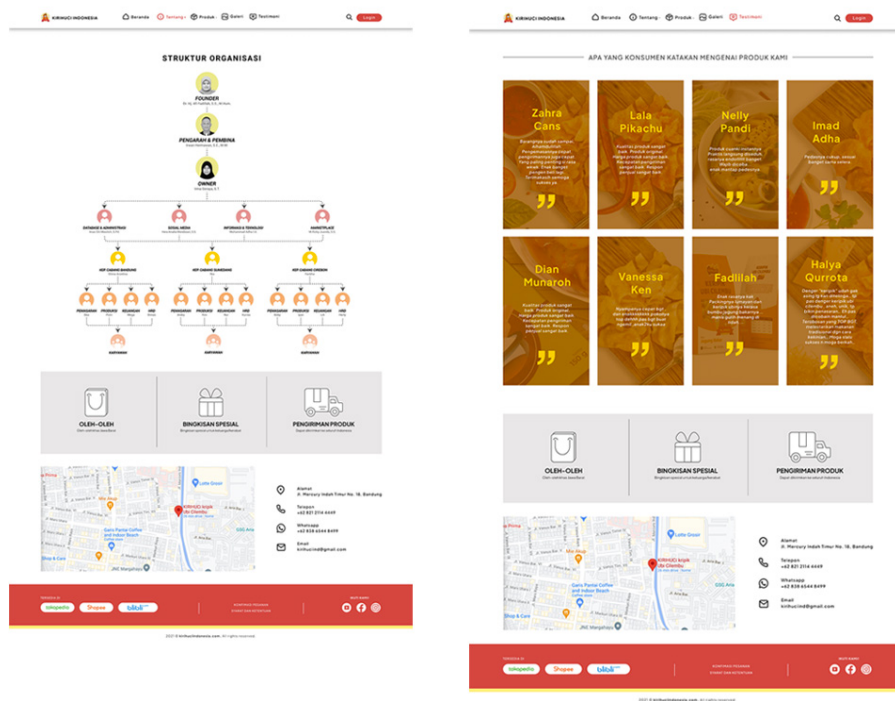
KIRIHUCI INDONESIA
Beranda
Tentang
Produk
Galeri
Testimoni
Login

STRUKTUR ORGANISASI

FOUNDER
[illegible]

PENGARAH & PEMBINA
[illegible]

OWNER
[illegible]

DATABASE & ADMINISTRASI
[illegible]
SOSIAL MEDIA
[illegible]
INFORMASI & TEKNOLOGI
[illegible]
MARKETPLACE
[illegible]

KEP. CABANG BANDUNG
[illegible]
KEP. CABANG SUMEDANG
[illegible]
KEP. CABANG CIREBON
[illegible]

PEMASARAN
PRODUKSI
KEUANGAN
HRD
PEMASARAN
PRODUKSI
KEUANGAN
HRD
PEMASARAN
PRODUKSI
KEUANGAN
HRD

KARYAWAN
KARYAWAN
KARYAWAN

OLEH-OLEH
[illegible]
BINGKISAN SPESIAL
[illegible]
PENGIRIMAN PRODUK
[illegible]

Lotte Grosir
KIRIHUCI keripik ubi Cilembu
Gaya Partai Coffee and Indoor Beach
Shop & Cafe
SDS Arie

Alamat
Jl. Mercury Indah Timur No. 18, Bandung
Telepon
+62 821 2114 4449
Whatsapp
+62 838 6544 8499
Email
kirihucind@gmail.com

TERSEDIA DI
tokopedia
Shopee
blibli
KONFIRMASI PESANAN
SYARAT DAN KETENTUAN
IKUTI KAMI

2021 © kirihuciindonesia.com . All rights reserved.

KIRIHUCI INDONESIA
Beranda
Tentang
Produk
Galeri
Testimoni
Login

APA YANG KONSUMEN KATAKAN MENGENAI PRODUK KAMI

Zahra Cans
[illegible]

Lala Pikachu
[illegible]

Nelly Pandi
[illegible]

Imad Adha
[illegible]

Dian Munaroh
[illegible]

Vanessa Ken
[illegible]

Fadilah
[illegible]

Halya Qurrota
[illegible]

OLEH-OLEH
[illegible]
BINGKISAN SPESIAL
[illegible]
PENGIRIMAN PRODUK
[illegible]

Lotte Grosir
KIRIHUCI keripik ubi Cilembu
Gaya Partai Coffee and Indoor Beach
Shop & Cafe
SDS Arie

Alamat
Jl. Mercury Indah Timur No. 18, Bandung
Telepon
+62 821 2114 4449
Whatsapp
+62 838 6544 8499
Email
kirihucind@gmail.com

TERSEDIA DI
tokopedia
Shopee
blibli
KONFIRMASI PESANAN
SYARAT DAN KETENTUAN
IKUTI KAMI

2021 © kirihuciindonesia.com . All rights reserved.